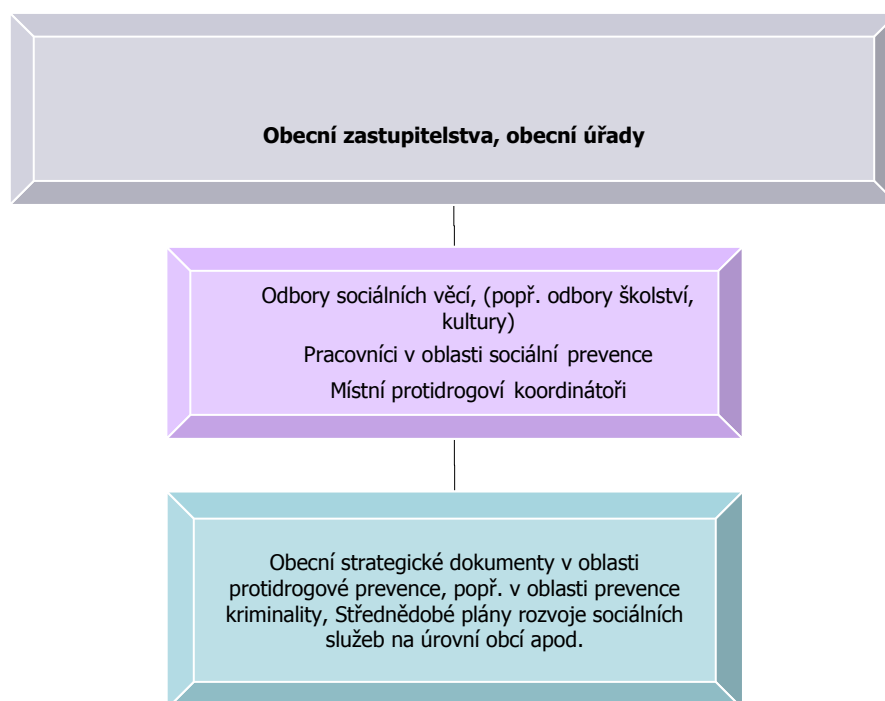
Obecní zastupitelstva, obecní úřady

Odbory sociálních věcí, (popř. odbory školství, kultury)

Pracovníci v oblasti sociální prevence

Místní protidrogoví koordinátoři

Obecní strategické dokumenty v oblasti protidrogové prevence, popř. v oblasti prevence kriminality, Střednědobé plány rozvoje sociálních služeb na úrovni obcí apod.